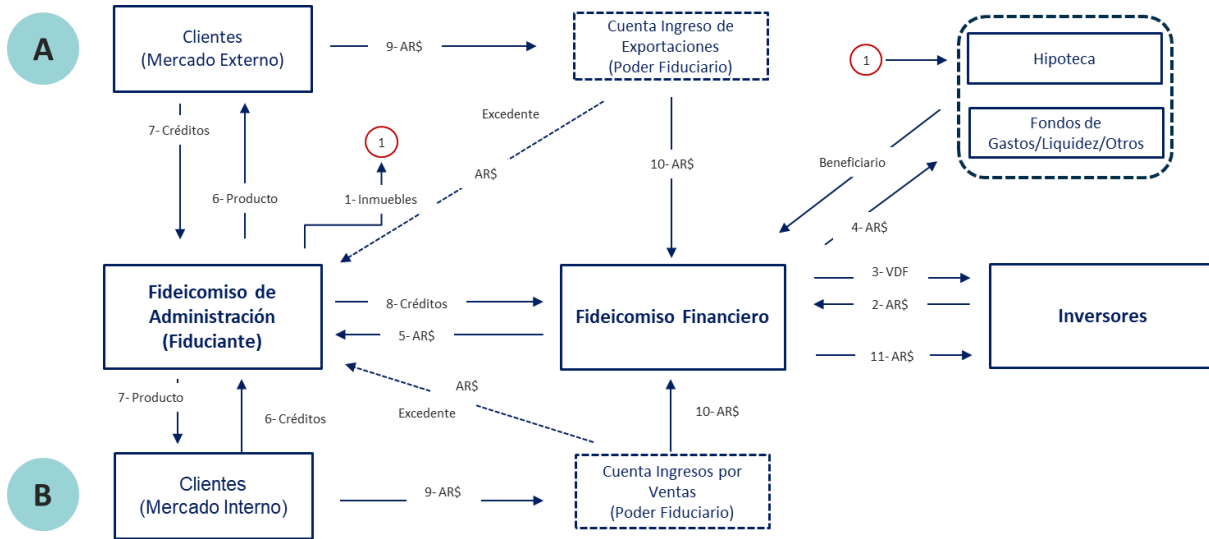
A

Clientes (Mercado Externo)

9- AR$

Cuenta Ingreso de Exportaciones (Poder Fiduciario)

1

Hipoteca

Fondos de Gastos/Liquidez/Otros

7- Créditos

6- Producto

Excedente

AR$

1

1- Inmuebles

10- AR$

Beneficiario

4- AR$

Fideicomiso de Administración (Fiduciante)

8- Créditos

5- AR$

Fideicomiso Financiero

3- VDF

2- AR$

11- AR$

Inversores

7- Producto

6- Créditos

AR$

Excedente

10- AR$

B

Clientes (Mercado Interno)

9- AR$

Cuenta Ingresos por Ventas (Poder Fiduciario)